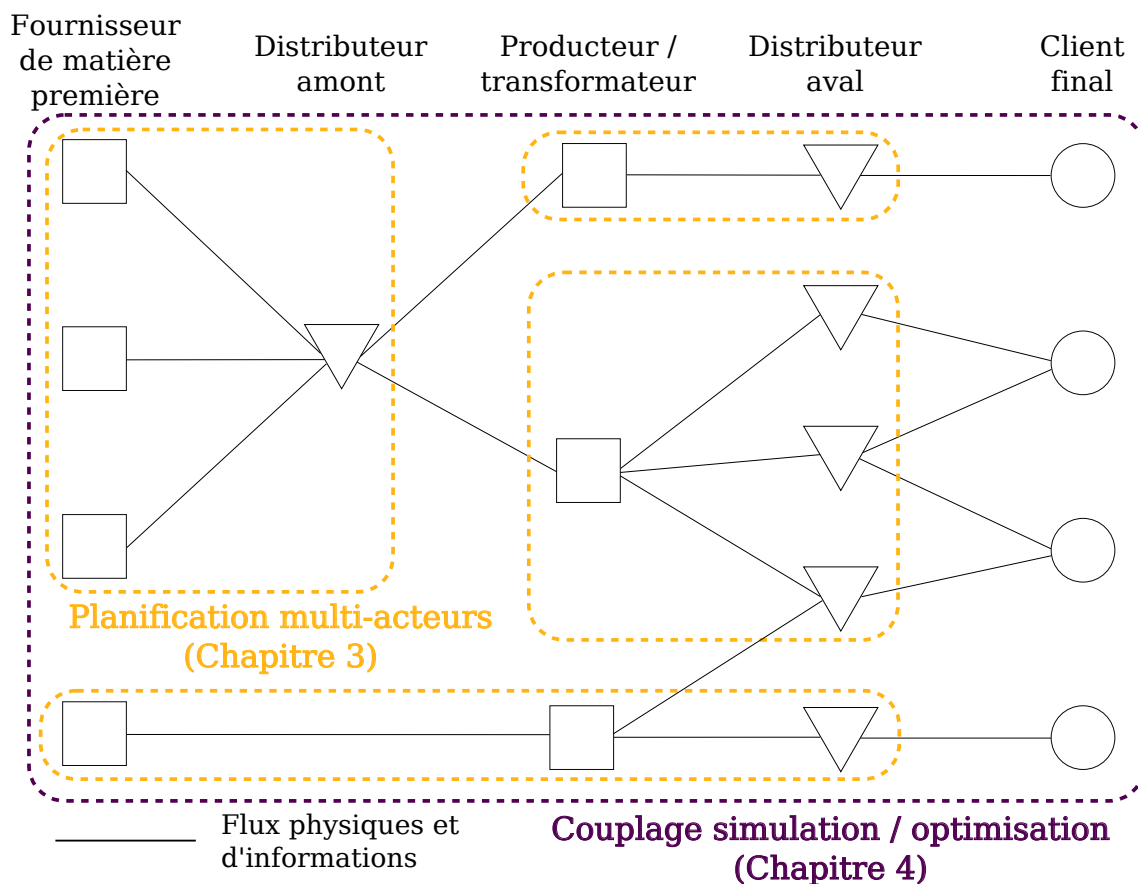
Fournisseur de matière première

Distributeur amont

Producteur / transformateur

Distributeur aval

Client final

Planification multi-acteurs (Chapitre 3)

Flux physiques et d'informations

Couplage simulation / optimisation (Chapitre 4)